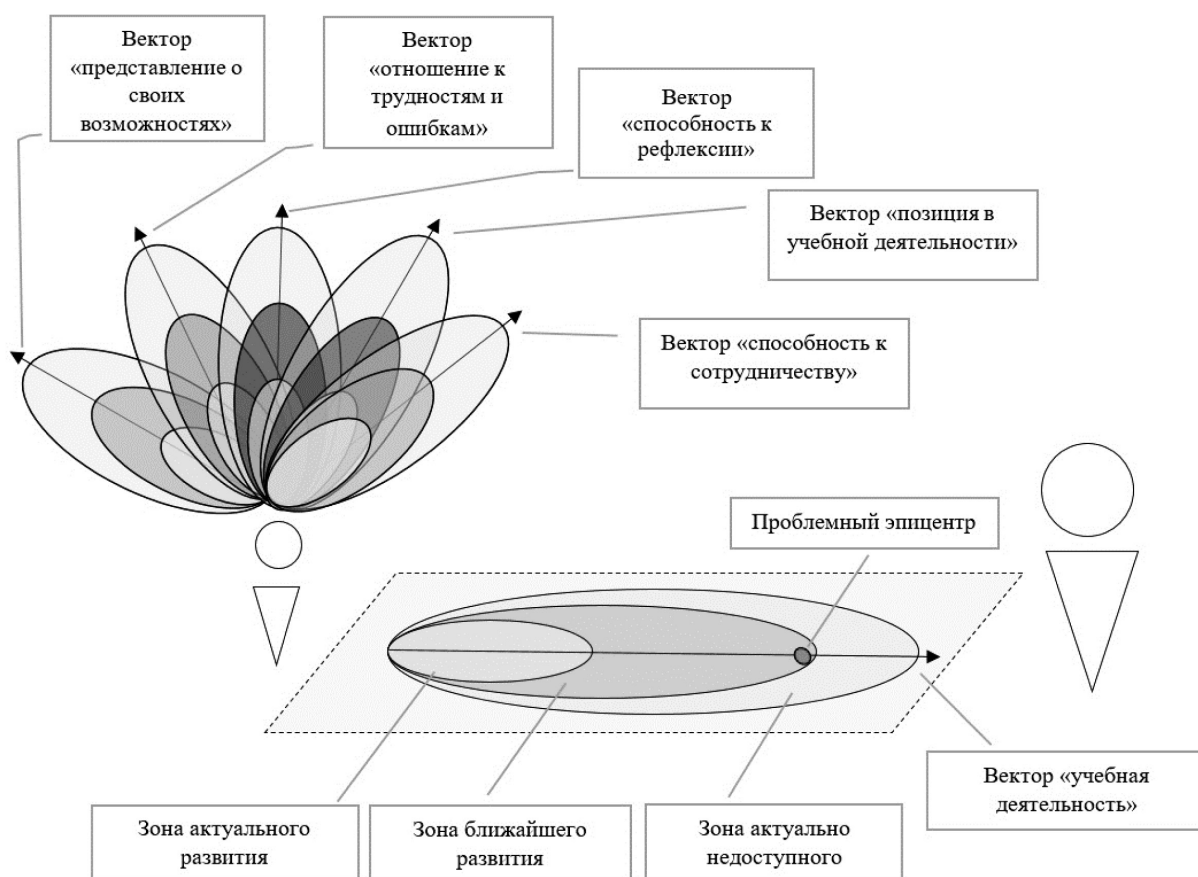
Вектор «представление о своих возможностях»

Вектор «отношение к трудностям и ошибкам»

Вектор «способность к рефлексии»

Вектор «позиция в учебной деятельности»

Вектор «способность к сотрудничеству»

Проблемный эпицентр

Вектор «учебная деятельность»

Зона актуального развития

Зона ближайшего развития

Зона актуально недоступного